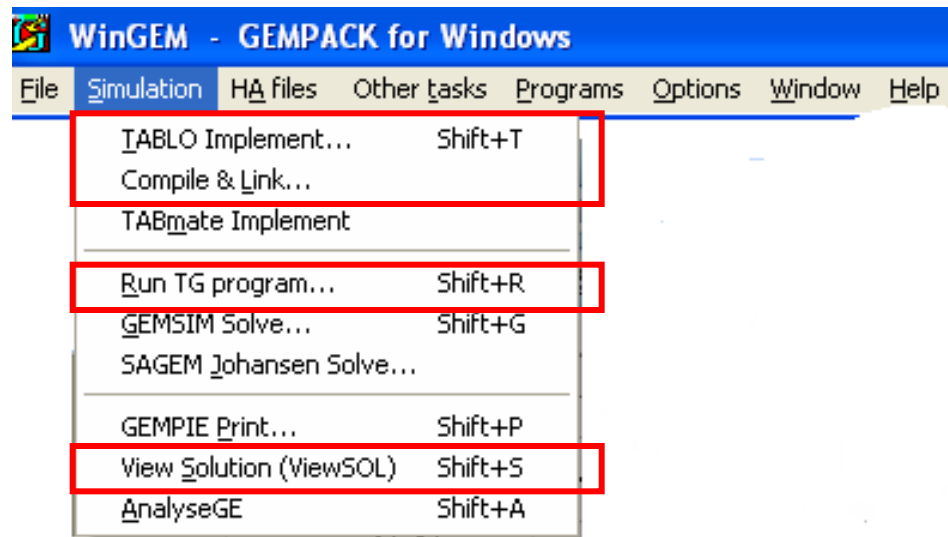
WinGEM - GEMPACK for Windows

File Simulation HA files Other tasks Programs Options Window Help

TABLO Implement... Shift+T
Compile & Link...
TABmate Implement
Run TG program... Shift+R
GEMSIM Solve... Shift+G
SAGEM Johansen Solve...
GEMPIE Print... Shift+P
View Solution (ViewSOL) Shift+S
AnalyseGE Shift+A